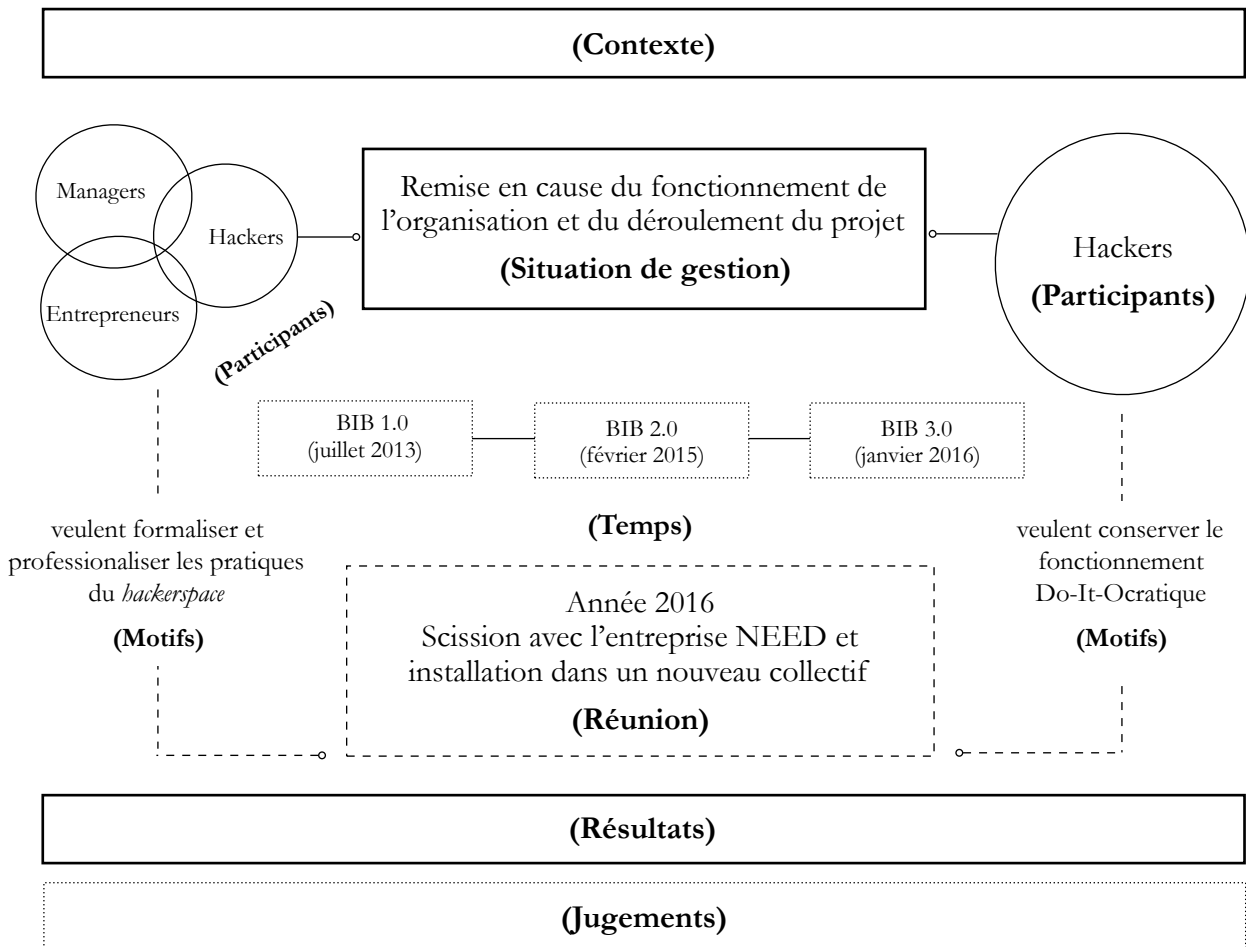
(Contexte)

Managers

Hackers

Entrepreneurs

(Participants)

Remise en cause du fonctionnement de l'organisation et du déroulement du projet

(Situation de gestion)

Hackers

(Participants)

BIB 1.0 (juillet 2013)

BIB 2.0 (février 2015)

BIB 3.0 (janvier 2016)

veulent formaliser et professionaliser les pratiques du *hackerspace*

(Motifs)

(Temps)

Année 2016
Scission avec l'entreprise NEED et installation dans un nouveau collectif

(Réunion)

veulent conserver le fonctionnement Do-It-Ocratique

(Motifs)

(Résultats)

(Jugements)